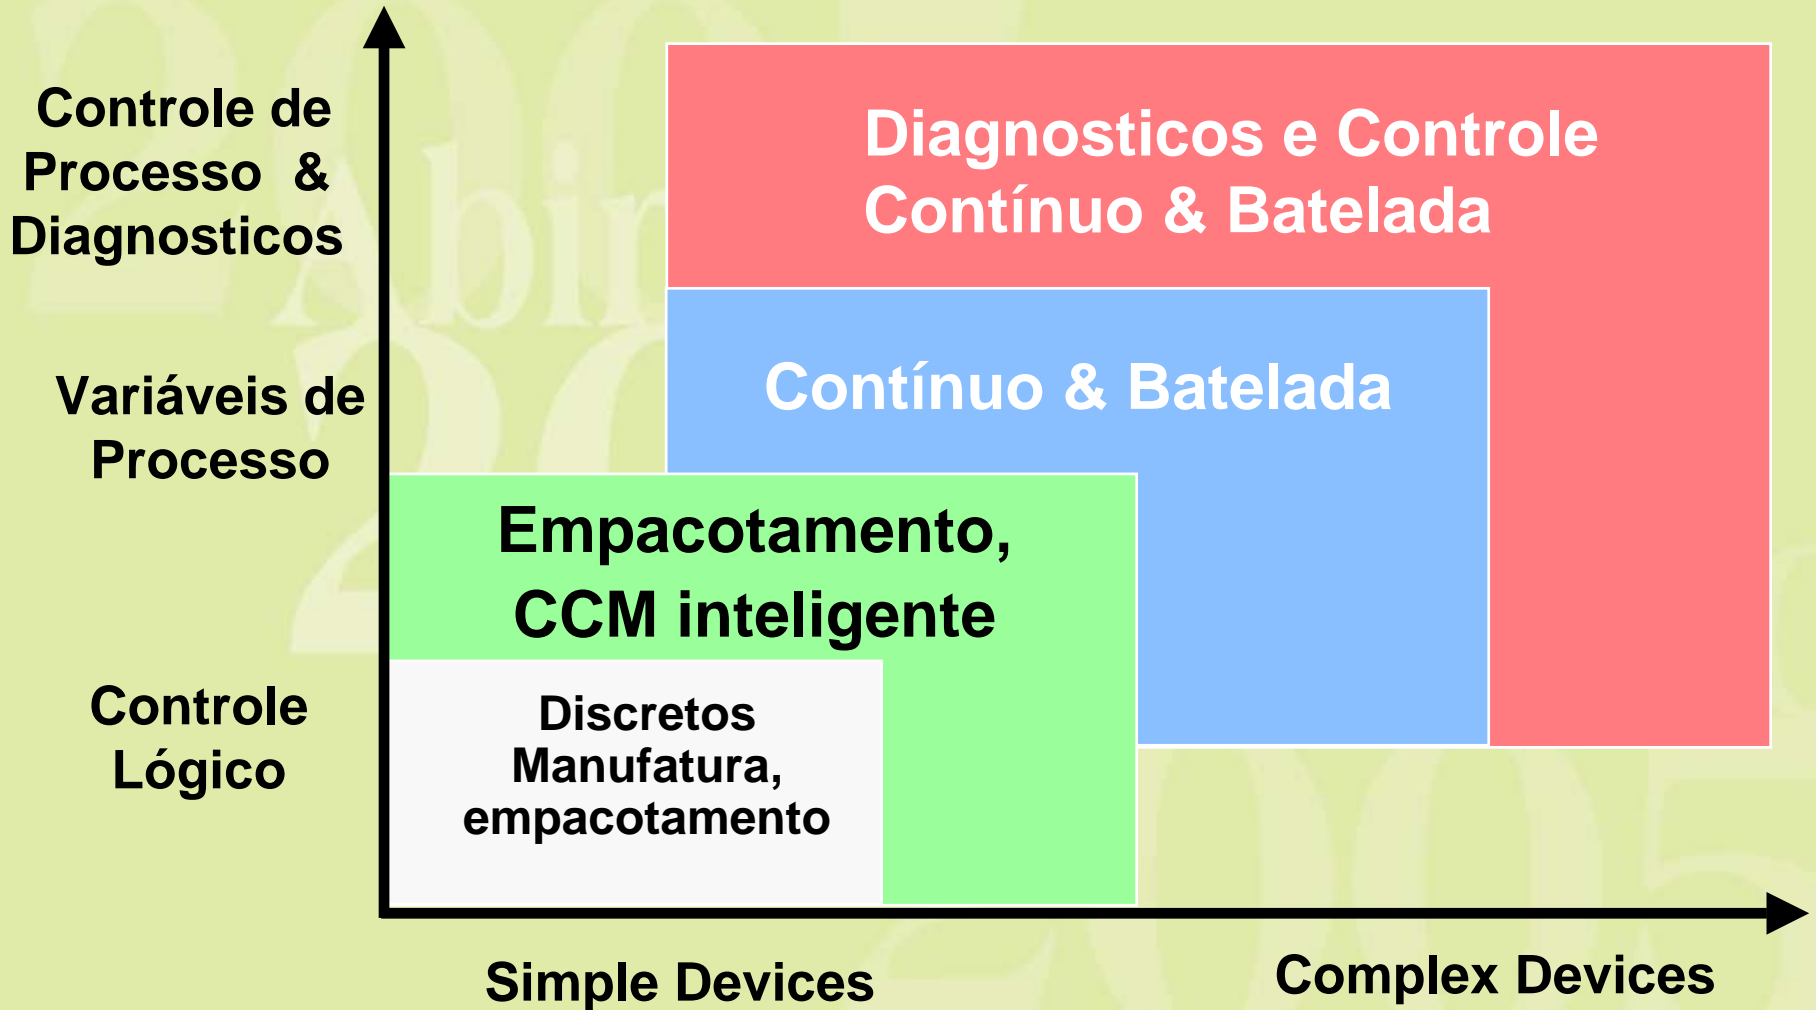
Controle de Processo & Diagnosticos

Variáveis de Processo

Controle Lógico

Diagnosticos e Controle Contínuo & Batelada

Contínuo & Batelada

Empacotamento, CCM inteligente

Discretos Manufatura, empacotamento

Simple Devices

Complex Devices